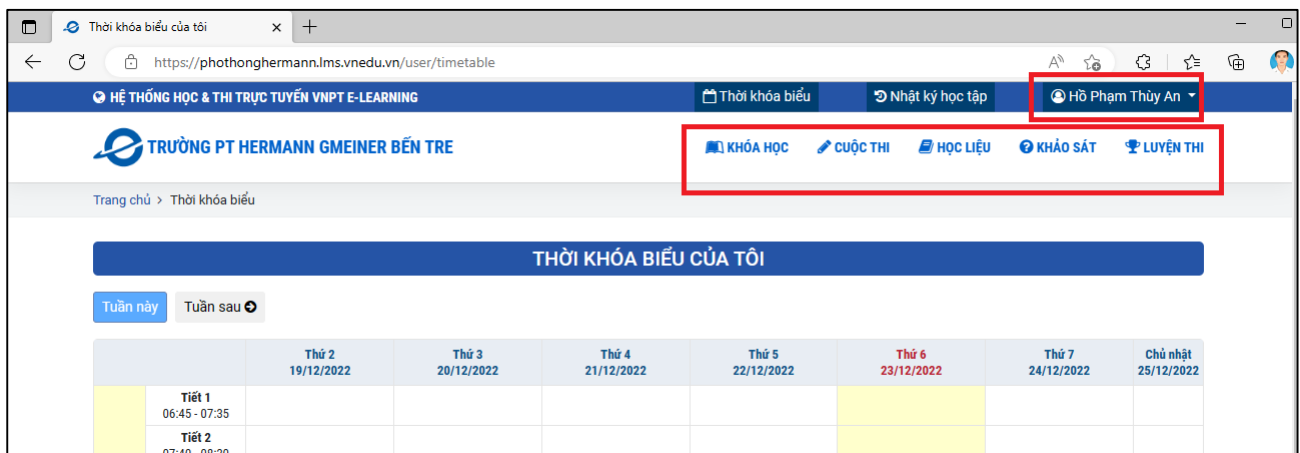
Thời khóa biểu của tôi ×
+
https://phothonghermann.lms.vnedu.vn/user/timetable

HỆ THỐNG HỌC & THI TRỰC TUYẾN VNPT E-LEARNING
Thời khóa biểu
Nhật ký học tập
Hồ Phạm Thùy An

TRƯỜNG PT HERMANN GMEINER BẾN TRE
KHÓA HỌC
CUỘC THI
HỌC LIỆU
KHẢO SÁT
LUYỆN THI

Trang chủ > Thời khóa biểu

THỜI KHÓA BIỂU CỦA TÔI

Tuần này
Tuần sau

| | | Thứ 2 19/12/2022 | Thứ 3 20/12/2022 | Thứ 4 21/12/2022 | Thứ 5 22/12/2022 | Thứ 6 23/12/2022 | Thứ 7 24/12/2022 | Chủ nhật 25/12/2022 |
|---|---|---|---|---|---|---|---|---|
| | Tiết 1 06:45 - 07:35 | | | | | | | |
| | Tiết 2 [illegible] | | | | | | | |